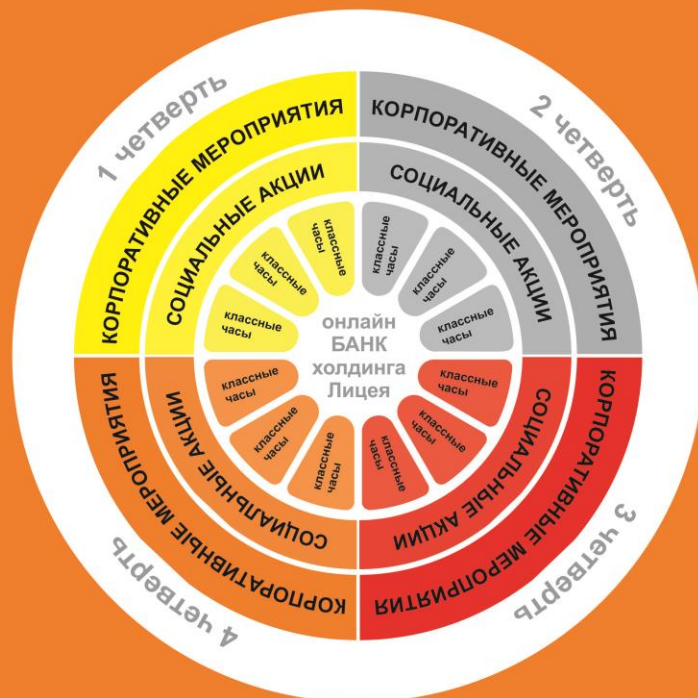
онлайн БАНК холдинга Лицея

1 четверть

КОРПОРАТИВНЫЕ МЕРОПРИЯТИЯ

СОЦИАЛЬНЫЕ АКЦИИ

классные часы

классные часы

классные часы

2 четверть

КОРПОРАТИВНЫЕ МЕРОПРИЯТИЯ

СОЦИАЛЬНЫЕ АКЦИИ

классные часы

классные часы

классные часы

3 четверть

КОРПОРАТИВНЫЕ МЕРОПРИЯТИЯ

СОЦИАЛЬНЫЕ АКЦИИ

классные часы

классные часы

классные часы

4 четверть

КОРПОРАТИВНЫЕ МЕРОПРИЯТИЯ

СОЦИАЛЬНЫЕ АКЦИИ

классные часы

классные часы

классные часы